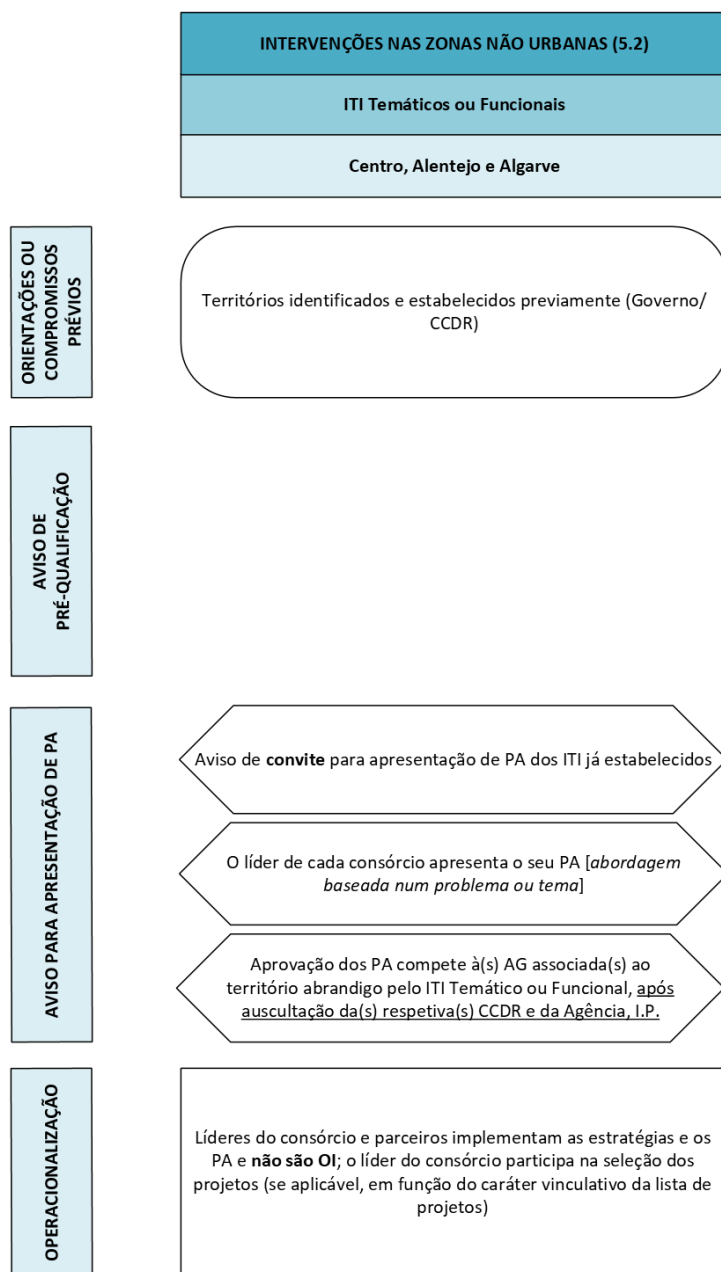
INTERVENÇÕES NAS ZONAS NÃO URBANAS (5.2)

ITI Temáticos ou Funcionais

Centro, Alentejo e Algarve

ORIENTAÇÕES OU COMPROMISSOS PRÉVIOS

Territórios identificados e estabelecidos previamente (Governo/ CCDR)

AVISO DE PRÉ-QUALIFICAÇÃO

AVISO PARA APRESENTAÇÃO DE PA

Aviso de **convite** para apresentação de PA dos ITI já estabelecidos

O líder de cada consórcio apresenta o seu PA [*abordagem baseada num problema ou tema*]

Aprovação dos PA compete à(s) AG associada(s) ao território abrandigo pelo ITI Temático ou Funcional, após auscultação da(s) respetiva(s) CCDR e da Agência, I.P.

OPERACIONALIZAÇÃO

Líderes do consórcio e parceiros implementam as estratégias e os PA e **não são OI**; o líder do consórcio participa na seleção dos projetos (se aplicável, em função do caráter vinculativo da lista de projetos)